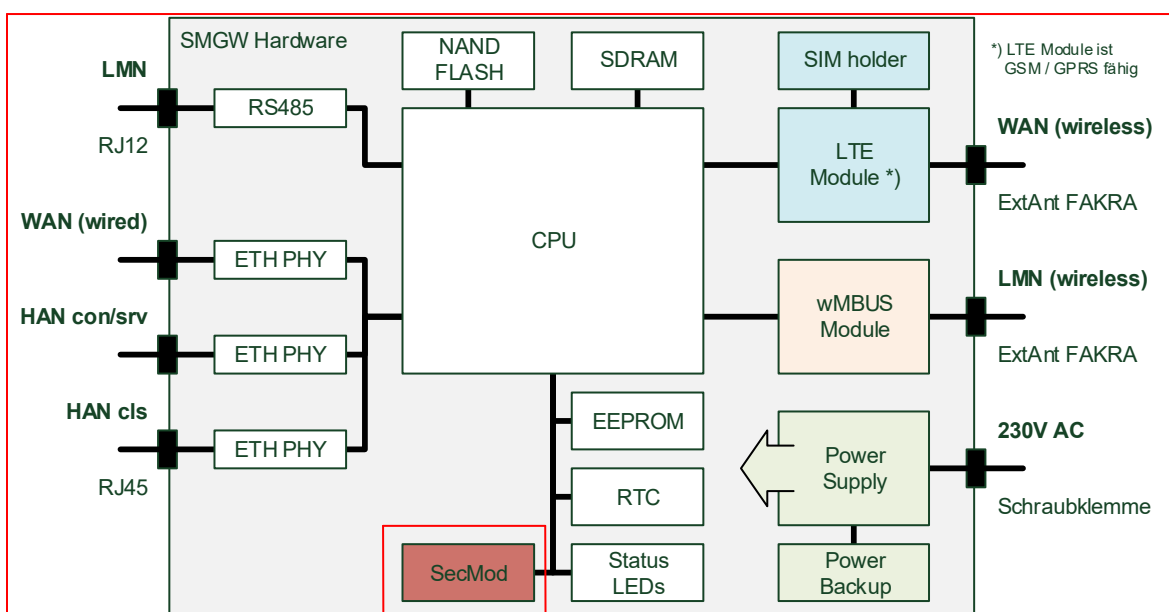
SMGW Hardware

*) LTE Module ist GSM / GPRS fähig

LMN

RJ12

RS485

NAND FLASH

SDRAM

SIM holder

WAN (wireless)

LTE Module *)

ExtAnt FAKRA

WAN (wired)

CPU

ETH PHY

HAN con/srv

ETH PHY

LMN (wireless)

wMBUS Module

ExtAnt FAKRA

HAN cls

ETH PHY

RJ45

EEPROM

230V AC

Power Supply

Schraubklemme

RTC

SecMod

Status LEDs

Power Backup